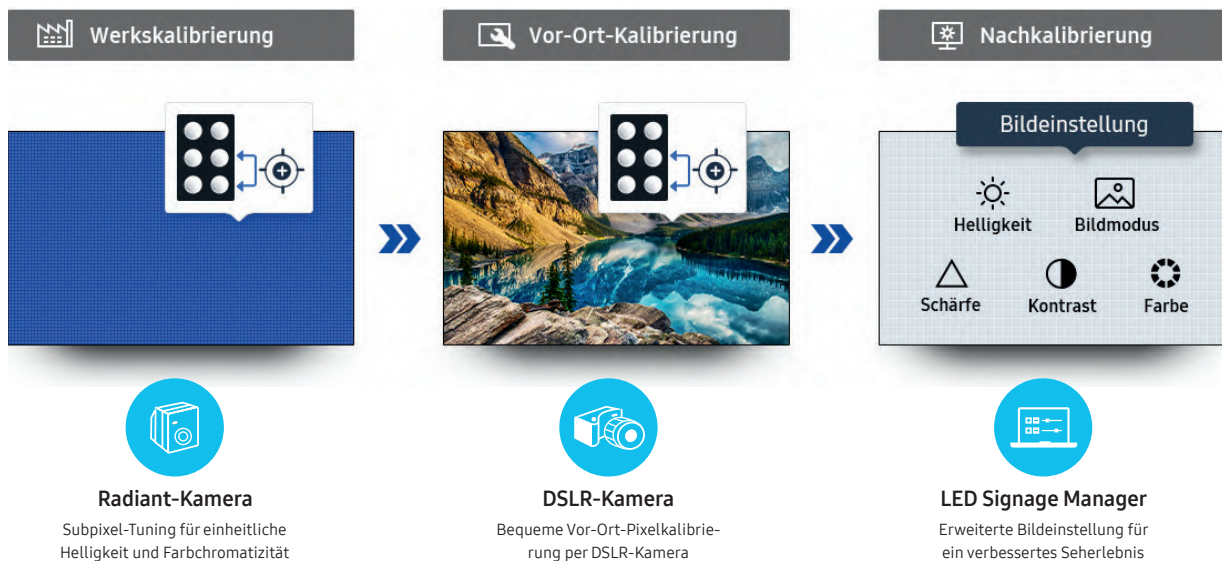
Werkskalibrierung

Vor-Ort-Kalibrierung

Nachkalibrierung

Bildeinstellung

Helligkeit

Bildmodus

Schärfe

Kontrast

Farbe

Radiant-Kamera
Subpixel-Tuning für einheitliche Helligkeit und Farbchromatizität

DSLR-Kamera
Bequeme Vor-Ort-Pixelkalibrierung per DSLR-Kamera

LED Signage Manager
Erweiterte Bildeinstellung für ein verbessertes Seherlebnis